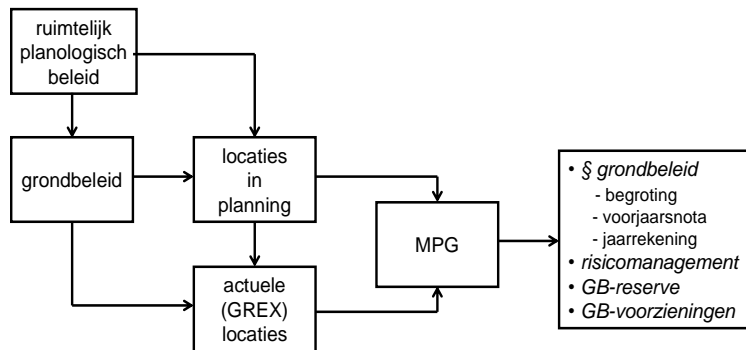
ruimtelijk planologisch beleid

grondbeleid

locaties in planning

actuele (GREX) locaties

MPG

• § grondbeleid
- begroting
- voorjaarsnota
- jaarrekening
• risicomanagement
• GB-reserve
• GB-voorzieningen